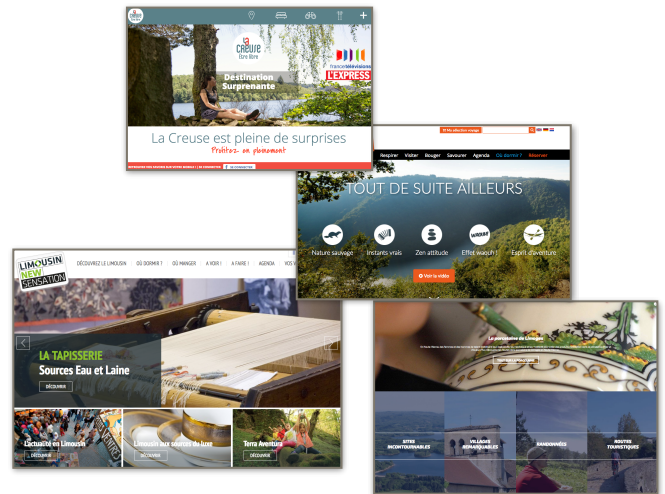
LA CREUSE Être libre

Destination Surprenante

francetélévisions
L'EXPRESS

La Creuse est pleine de surprises
Profitez-en pleinement

Ma sélection voyage

Respirer Visiter Bouger Savourer Agenda Où dormir ? Réserver

TOUT DE SUITE AILLEURS

Nature sauvage
Instants vrais
Zen attitude
Effet waouh !
Esprit d'aventure

Voir la vidéo

LIMOUSIN NEW SENSATION

DÉCOUVREZ LE LIMOUSIN
OÙ DORMIR ?
OÙ MANGER
A VOIR !
A FAIRE !
AGENDA

LA TAPISSERIE
Sources Eau et Laine
DÉCOUVRIR

L'actualité en Limousin
DÉCOUVRIR

Limousin aux sources du luxe
DÉCOUVRIR

Terra Aventura
DÉCOUVRIR

La porcelaine de Limoges

SITES INCONTOURNABLES
VILLAGES REMARQUABLES
RANDONNÉES
ROUTES TOURISTIQUES